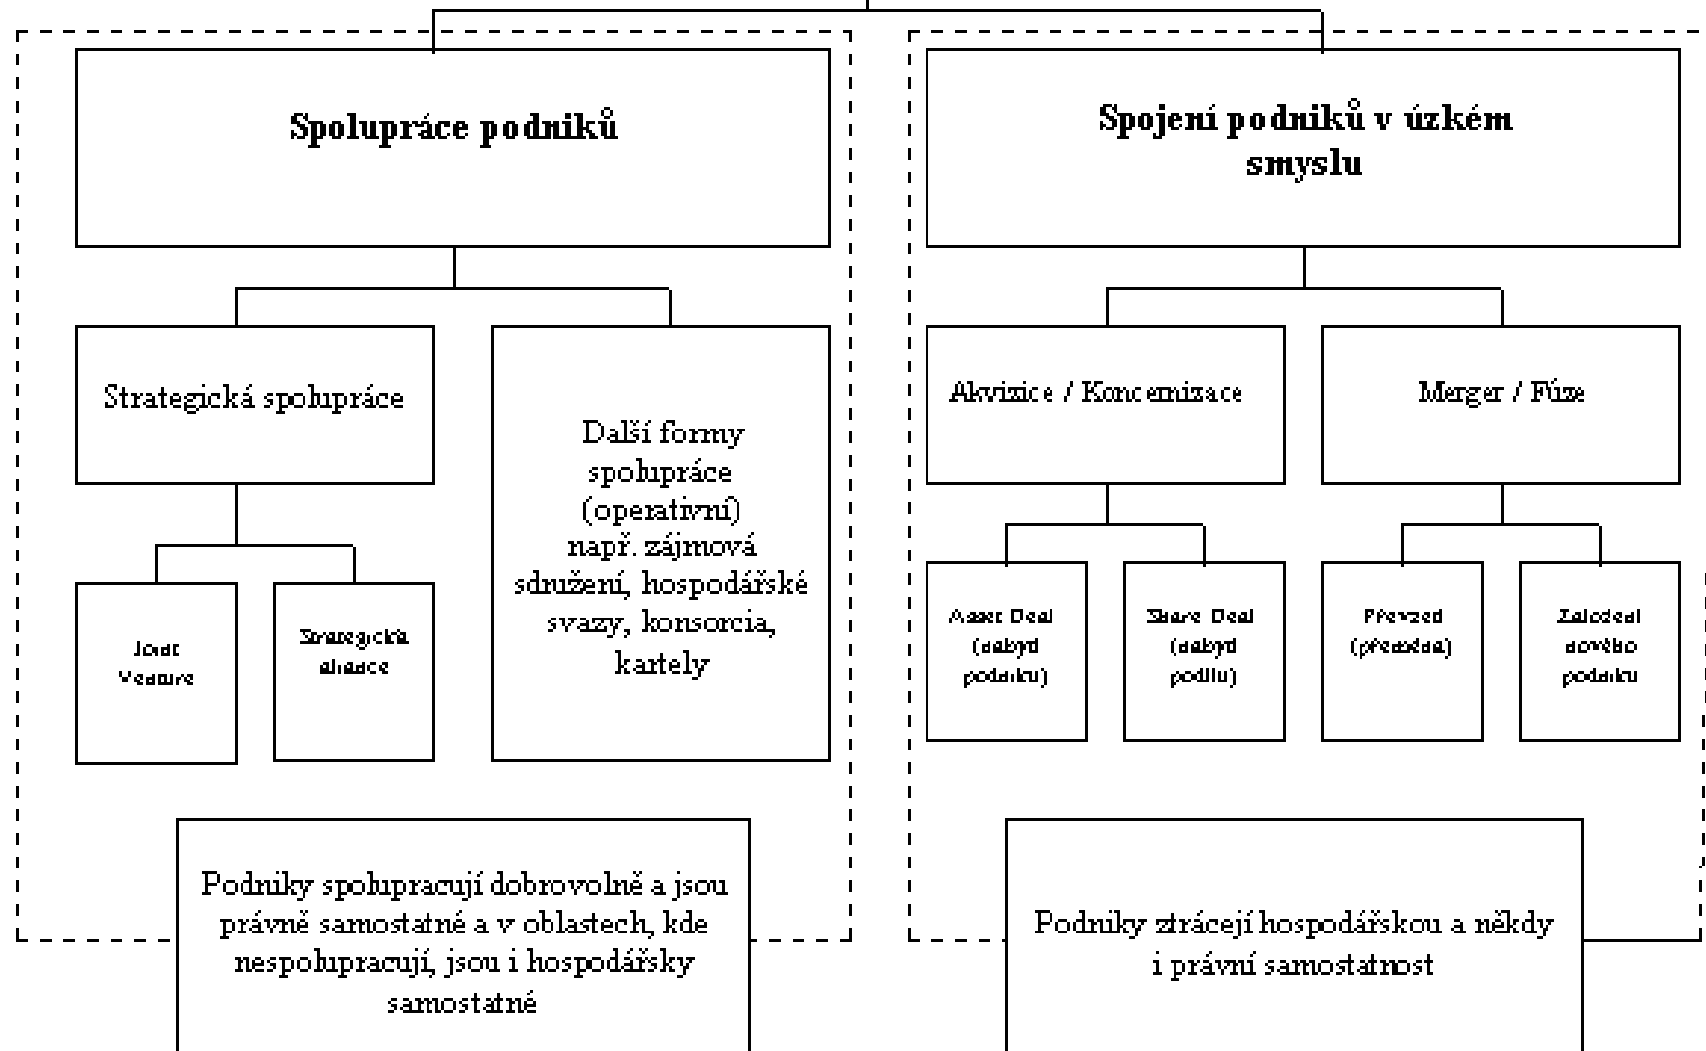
Spolupráce podniků

Spojení podniků v úzkém smyslu

Strategická spolupráce

Další formy spolupráce (operativní) např. zájmová sdružení, hospodářské svazy, konsorcia, kartely

Akvizice / Koncernizace

Merger / Fúze

Joint Venture

Strategická aliance

Asset Deal (nabytí podniku)

Share Deal (nabytí podílu)

Převzetí (převedení)

Založení nového podniku

Podniky spolupracují dobrovolně a jsou právně samostatné a v oblastech, kde nespolupracují, jsou i hospodářsky samostatné

Podniky ztrácejí hospodářskou a někdy i právní samostatnost